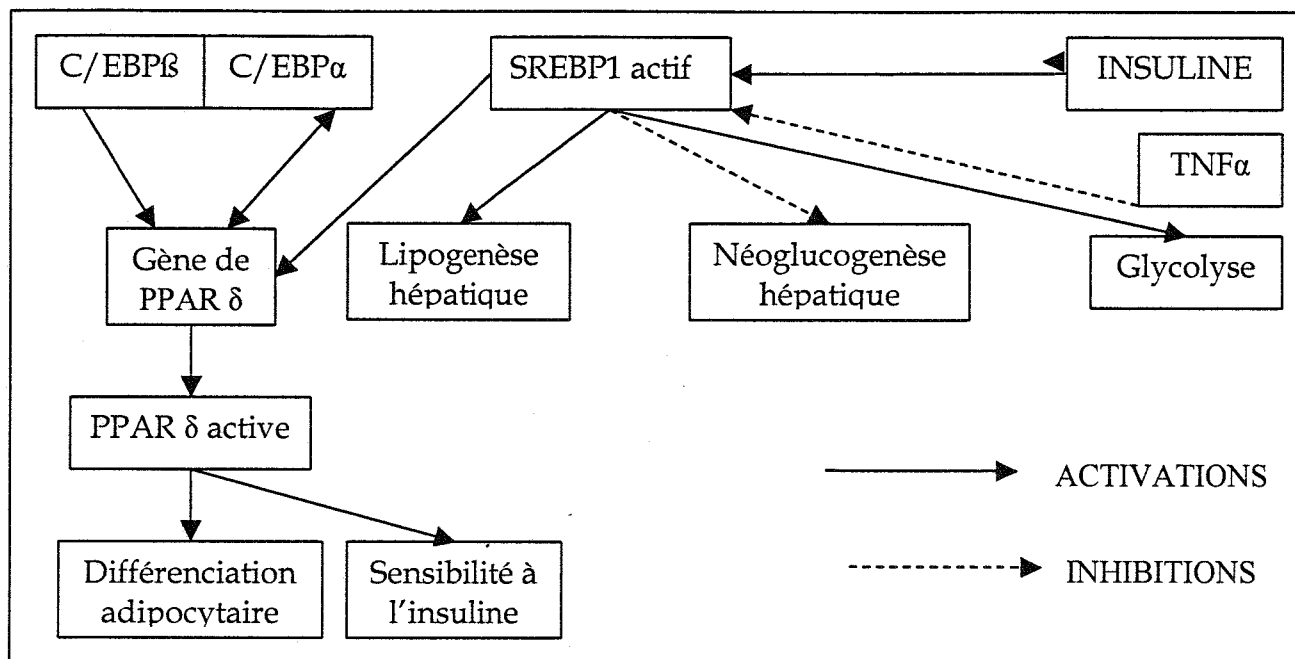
C/EBPß

C/EBPα

SREBP1 actif

INSULINE

TNFα

Gène de PPAR δ

Lipogenèse hépatique

Néoglucogenèse hépatique

Glycolyse

PPAR δ active

ACTIVATIONS

INHIBITIONS

Différenciation adipocytaire

Sensibilité à l'insuline